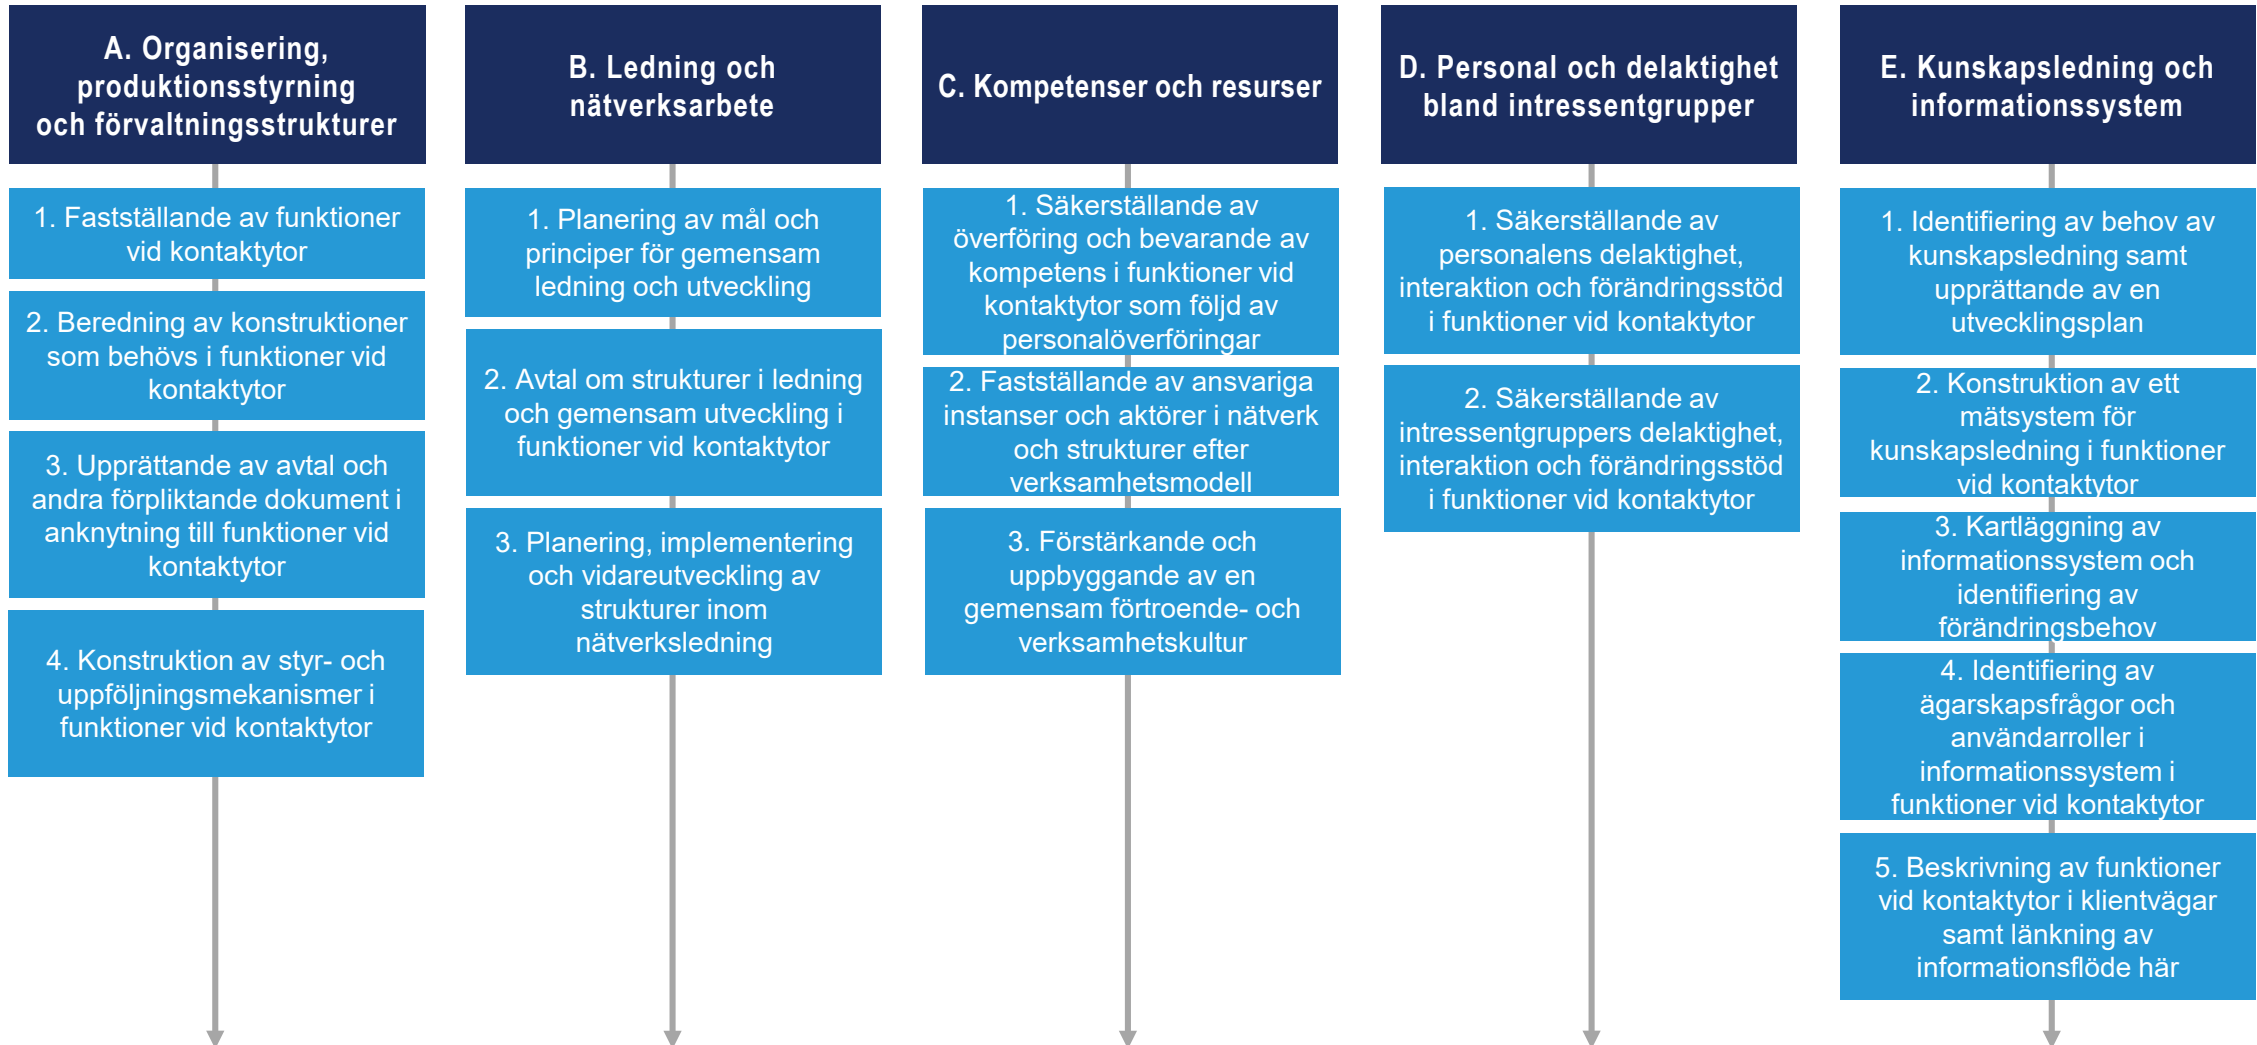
A. Organisering, produktionsstyrning och förvaltningsstrukturer

1. Fastställande av funktioner vid kontaktytor

2. Beredning av konstruktioner som behövs i funktioner vid kontaktytor

3. Upprättande av avtal och andra förpliktande dokument i anknytning till funktioner vid kontaktytor

4. Konstruktion av styr- och uppföljningsmekanismer i funktioner vid kontaktytor

B. Ledning och nätverksarbete

1. Planering av mål och principer för gemensam ledning och utveckling

2. Avtal om strukturer i ledning och gemensam utveckling i funktioner vid kontaktytor

3. Planering, implementering och vidareutveckling av strukturer inom nätverksledning

C. Kompetenser och resurser

1. Säkerställande av överföring och bevarande av kompetens i funktioner vid kontaktytor som följd av personalöverföringar

2. Fastställande av ansvariga instanser och aktörer i nätverk och strukturer efter verksamhetsmodell

3. Förstärkande och uppbyggande av en gemensam förtroende- och verksamhetskultur

D. Personal och delaktighet bland intressentgrupper

1. Säkerställande av personalens delaktighet, interaktion och förändringsstöd i funktioner vid kontaktytor

2. Säkerställande av intressentgruppers delaktighet, interaktion och förändringsstöd i funktioner vid kontaktytor

E. Kunskapsledning och informationssystem

1. Identifiering av behov av kunskapsledning samt upprättande av en utvecklingsplan

2. Konstruktion av ett mätsystem för kunskapsledning i funktioner vid kontaktytor

3. Kartläggning av informationssystem och identifiering av förändringsbehov

4. Identifiering av ägarskapsfrågor och användarroller i informationssystem i funktioner vid kontaktytor

5. Beskrivning av funktioner vid kontaktytor i klientvägar samt länkning av informationsflöde här